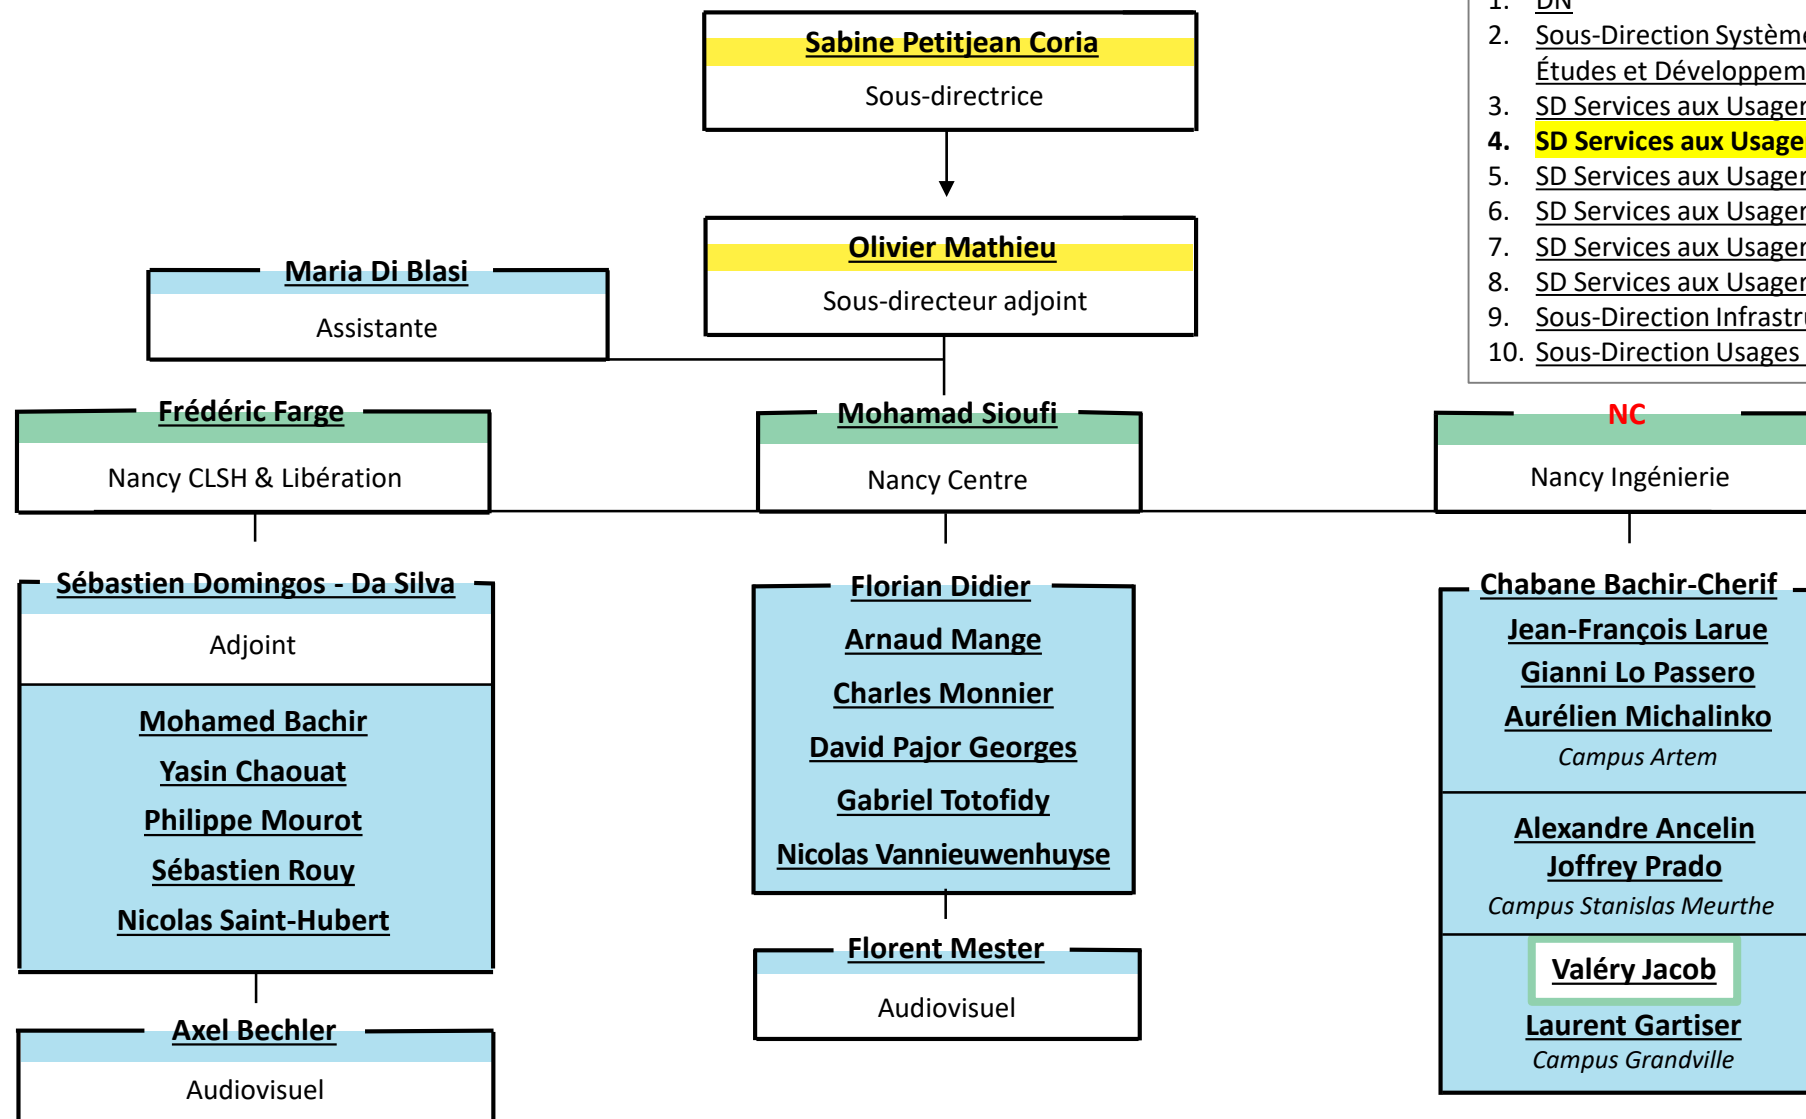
1. DN
2. Sous-Direction Systèm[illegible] Études et Développem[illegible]
3. SD Services aux Usager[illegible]
4. SD Services aux Usage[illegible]
5. SD Services aux Usager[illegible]
6. SD Services aux Usager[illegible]
7. SD Services aux Usager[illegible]
8. SD Services aux Usager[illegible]
9. Sous-Direction Infrastr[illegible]
10. Sous-Direction Usages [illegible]

Sabine Petitjean Coria
Sous-directrice

Olivier Mathieu
Sous-directeur adjoint

Maria Di Blasi
Assistante

Frédéric Farge
Nancy CLSH & Libération

Mohamad Sioufi
Nancy Centre

NC
Nancy Ingénierie

Sébastien Domingos - Da Silva
Adjoint

Mohamed Bachir
Yasin Chaouat
Philippe Mourot
Sébastien Rouy
Nicolas Saint-Hubert

Axel Bechler
Audiovisuel

Florian Didier
Arnaud Mange
Charles Monnier
David Pajor Georges
Gabriel Totofidy
Nicolas Vannieuwenhuyse

Florent Mester
Audiovisuel

Chabane Bachir-Cherif
Jean-François Larue
Gianni Lo Passero
Aurélien Michalinko
Campus Artem

Alexandre Ancelin
Joffrey Prado
Campus Stanislas Meurthe

Valéry Jacob
Laurent Gartiser
Campus Grandville